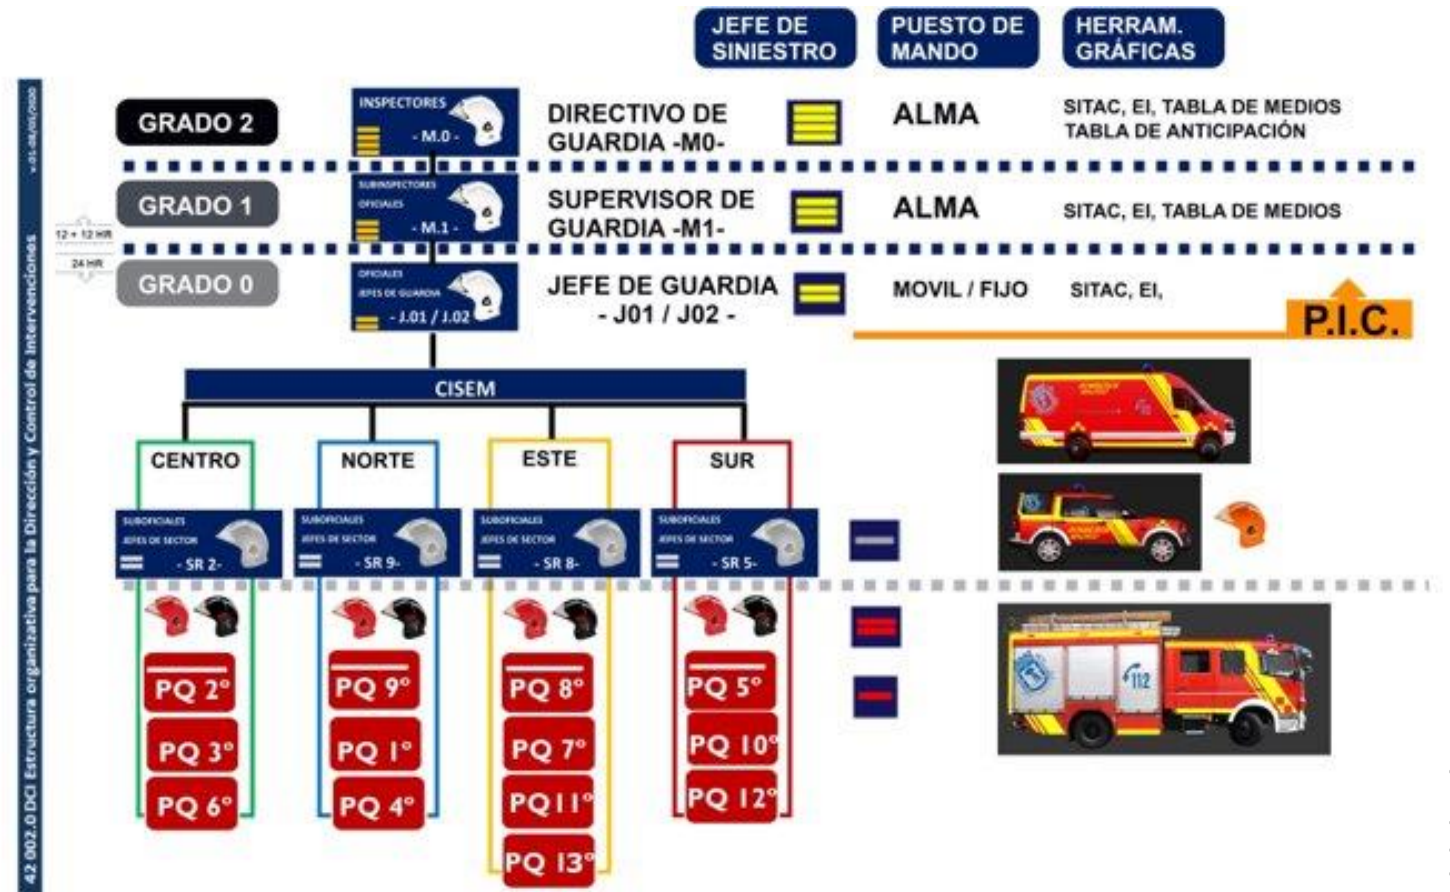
42 002.0 DCI Estructura organizativa para la Dirección y Control de Intervenciones

v.01-05/2020

JEFE DE SINIESTRO

PUESTO DE MANDO

HERRAM. GRÁFICAS

GRADO 2

INSPECTORES

- M.0 -

DIRECTIVO DE GUARDIA -M0-

ALMA

SITAC, EI, TABLA DE MEDIOS
TABLA DE ANTICIPACIÓN

GRADO 1

SUBINSPECTORES
OFICIALES

- M.1 -

SUPERVISOR DE GUARDIA -M1-

ALMA

SITAC, EI, TABLA DE MEDIOS

12 + 12 HR

24 HR

GRADO 0

OFICIALES
JEFES DE GUARDIA

- J.01 / J.02

JEFE DE GUARDIA
- J01 / J02 -

MOVIL / FIJO

SITAC, EI,

P.I.C.

CISEM

CENTRO

NORTE

ESTE

SUR

SUBOFICIALES
JEFES DE SECTOR
- SR 2-

SUBOFICIALES
JEFES DE SECTOR
- SR 9-

SUBOFICIALES
JEFES DE SECTOR
- SR 8-

SUBOFICIALES
JEFES DE SECTOR
- SR 5-

PQ 2°

PQ 3°

PQ 6°

PQ 9°

PQ 1°

PQ 4°

PQ 8°

PQ 7°

PQ 11°

PQ 13°

PQ 5°

PQ 10°

PQ 12°

112